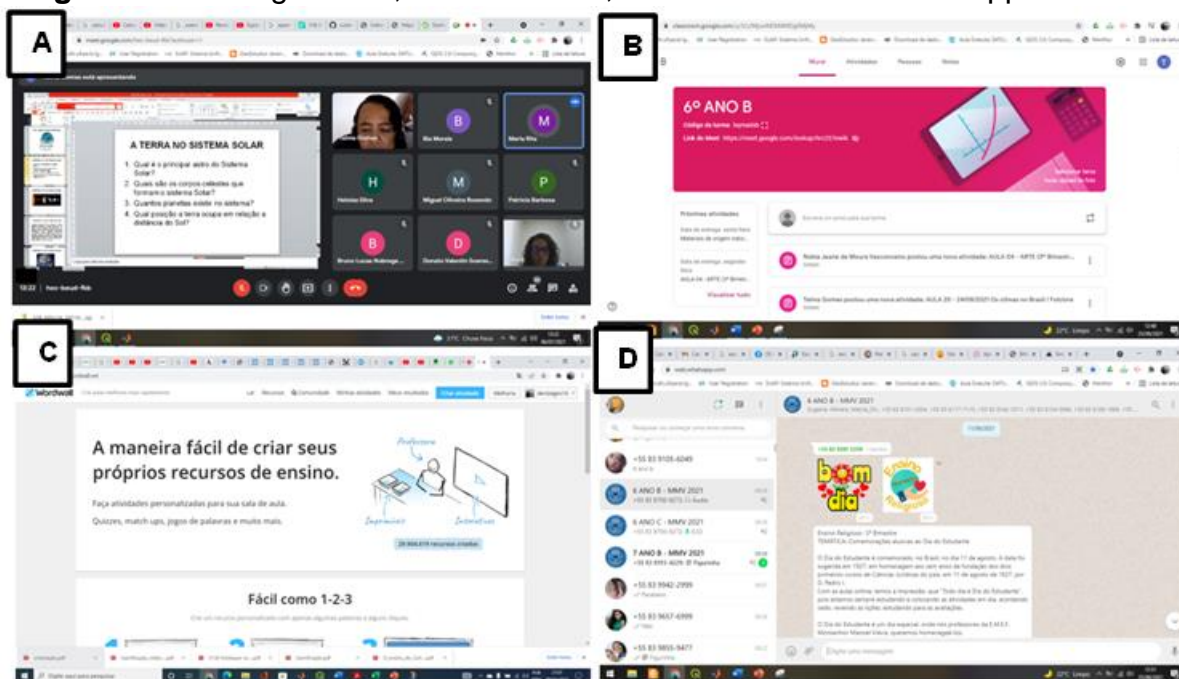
A

B

C

D

A TERRA NO SISTEMA SOLAR

1. Qual é o principal astro do Sistema Solar?
2. Quais são os corpos celestes que formam o sistema Solar?
3. Quantos planetas existe no sistema?
4. Qual posição a terra ocupa em relação a distância do Sol?

Bia Morais

Maria Rita

Heloisa Silva

Miguel Oliveira Rosendo

Patrícia Barbosa

Bruno Lucas Nobrega

Donato Valentin Soares

12:22

Mural Atividades Pessoas Notas

6º ANO B

Link do Meet https://meet.google.com/

Próximas atividades

Visualizar tudo

Escreva um aviso para sua turma

Postou uma nova atividade: AULA 04 - ARTE

Telma Gomes postou uma nova atividade: AULA 09 - 24/08/2021 Os climas no Brasil / Folclore

wordwall

Criar atividade

A maneira fácil de criar seus próprios recursos de ensino.

Faça atividades personalizadas para sua sala de aula.

Quizzes, match ups, jogos de palavras e muito mais.

Professora

Imprimíveis

Interativos

Fácil como 1-2-3

6 ANO B - MMV 2021

+55 83 9105-6049

6 ANO B - MMV 2021

6 ANO C - MMV 2021

7 ANO B - MMV 2021

+55 83 9942-2999

+55 83 9657-6999

+55 83 9855-9477

bom dia

Ensino Religioso

Ensino Religioso - 2º Bimestre

O Dia do Estudante

Digite uma mensagem